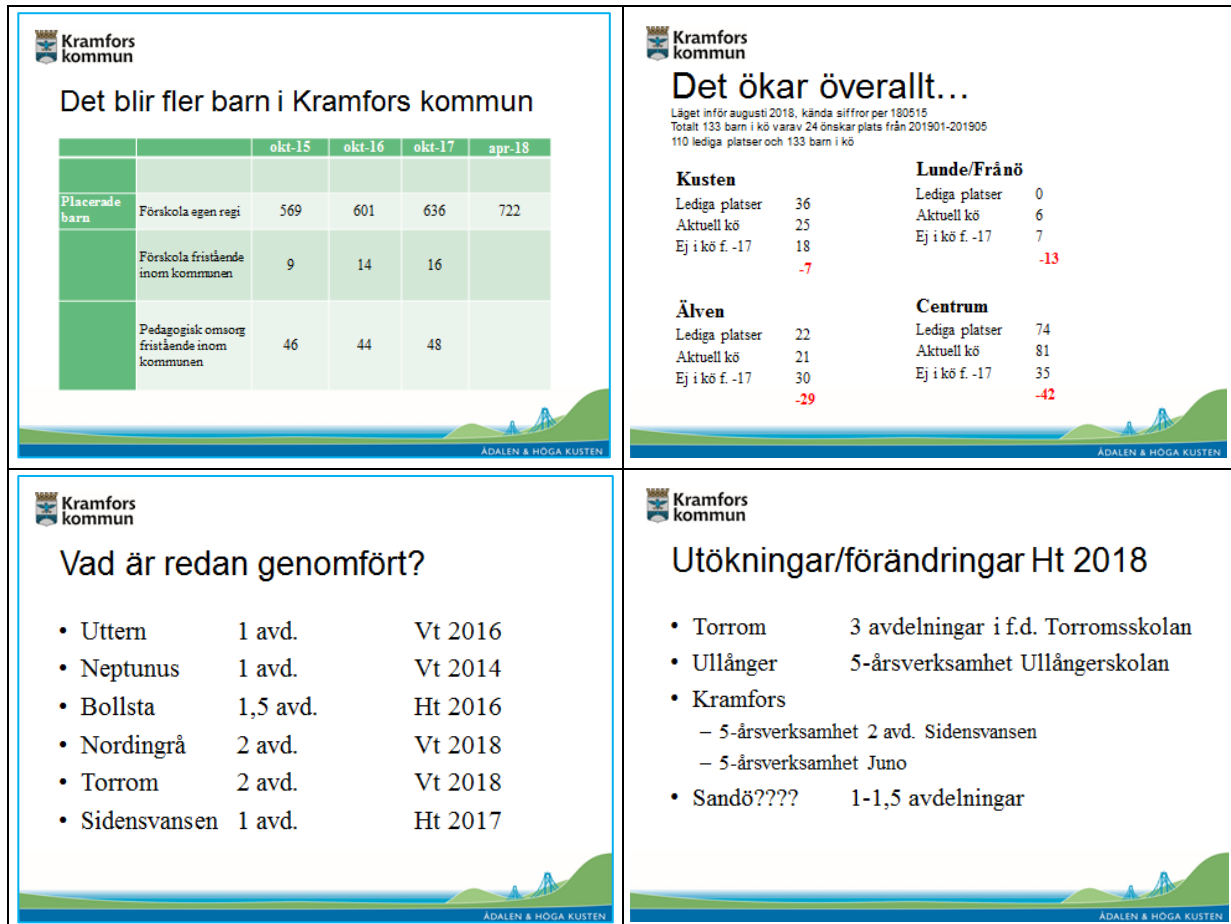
Kramfors kommun

Det blir fler barn i Kramfors kommun

| | | okt-15 | okt-16 | okt-17 | apr-18 |
|---|---|---|---|---|---|
| | | | | | |
| Placerade barn | Förskola egen regi | 569 | 601 | 636 | 722 |
| | Förskola fristående inom kommunen | 9 | 14 | 16 | |
| | Pedagogisk omsorg fristående inom kommunen | 46 | 44 | 48 | |

ÅDALEN & HÖGA KUSTEN

Kramfors kommun

Det ökar överallt…

Läget inför augusti 2018, kända siffror per 180515
Totalt 133 barn i kö varav 24 önskar plats från 201901-201905
110 lediga platser och 133 barn i kö

Kusten
Lediga platser 36
Aktuell kö 25
Ej i kö f. -17 18
-7

Lunde/Frånö
Lediga platser 0
Aktuell kö 6
Ej i kö f. -17 7
-13

Älven
Lediga platser 22
Aktuell kö 21
Ej i kö f. -17 30
-29

Centrum
Lediga platser 74
Aktuell kö 81
Ej i kö f. -17 35
-42

ÅDALEN & HÖGA KUSTEN

Kramfors kommun

Vad är redan genomfört?

• Uttern 1 avd. Vt 2016
• Neptunus 1 avd. Vt 2014
• Bollsta 1,5 avd. Ht 2016
• Nordingrå 2 avd. Vt 2018
• Torrom 2 avd. Vt 2018
• Sidensvansen 1 avd. Ht 2017

ÅDALEN & HÖGA KUSTEN

Kramfors kommun

Utökningar/förändringar Ht 2018

• Torrom 3 avdelningar i f.d. Torromsskolan
• Ullånger 5-årsverksamhet Ullångerskolan
• Kramfors
– 5-årsverksamhet 2 avd. Sidensvansen
– 5-årsverksamhet Juno
• Sandö???? 1-1,5 avdelningar

ÅDALEN & HÖGA KUSTEN